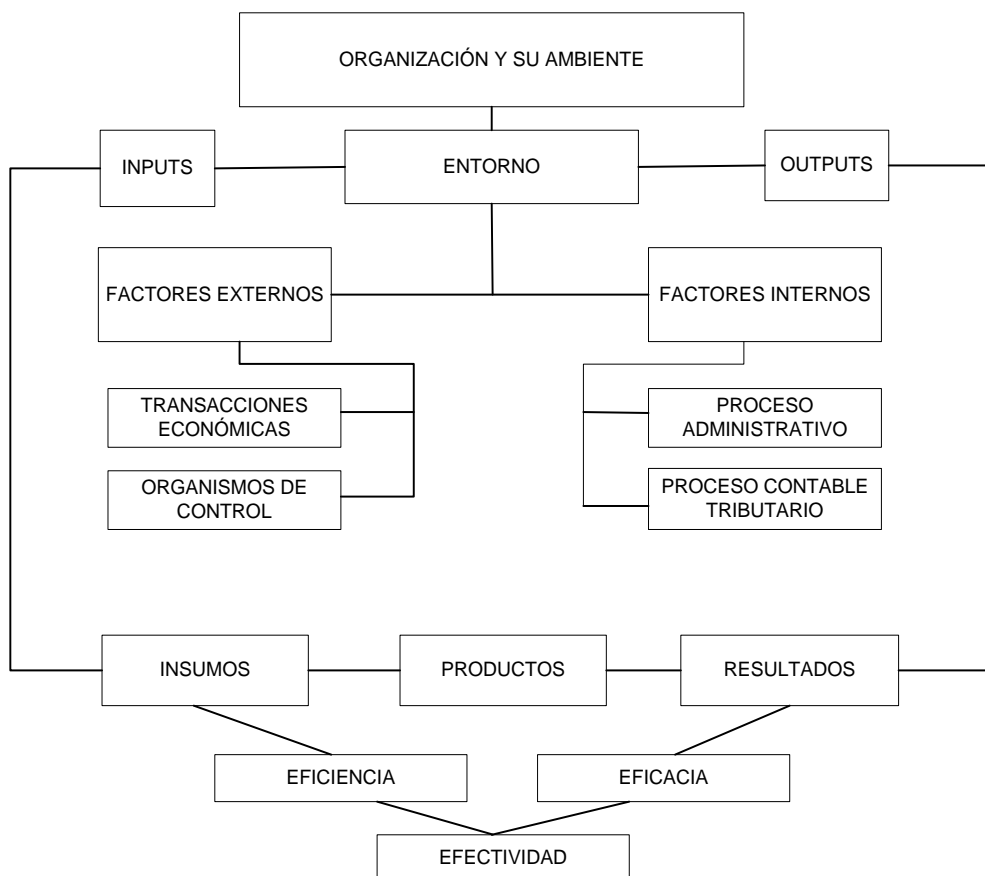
ORGANIZACIÓN Y SU AMBIENTE

INPUTS

ENTORNO

OUTPUTS

FACTORES EXTERNOS

FACTORES INTERNOS

TRANSACCIONES ECONÓMICAS

ORGANISMOS DE CONTROL

PROCESO ADMINISTRATIVO

PROCESO CONTABLE TRIBUTARIO

INSUMOS

PRODUCTOS

RESULTADOS

EFICIENCIA

EFICACIA

EFECTIVIDAD